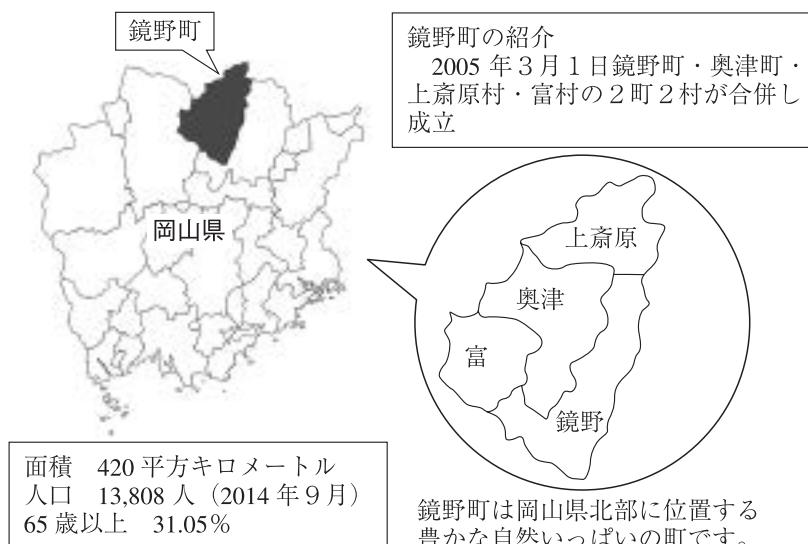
鏡野町

鏡野町の紹介
2005 年 3 月 1 日鏡野町・奥津町・上斎原村・富村の 2 町 2 村が合併し成立

岡山県

上斎原

奥津

富

鏡野

面積　420 平方キロメートル
人口　13,808 人（2014 年 9 月）
65 歳以上　31.05％

鏡野町は岡山県北部に位置する豊かな自然いっぱいの町です。